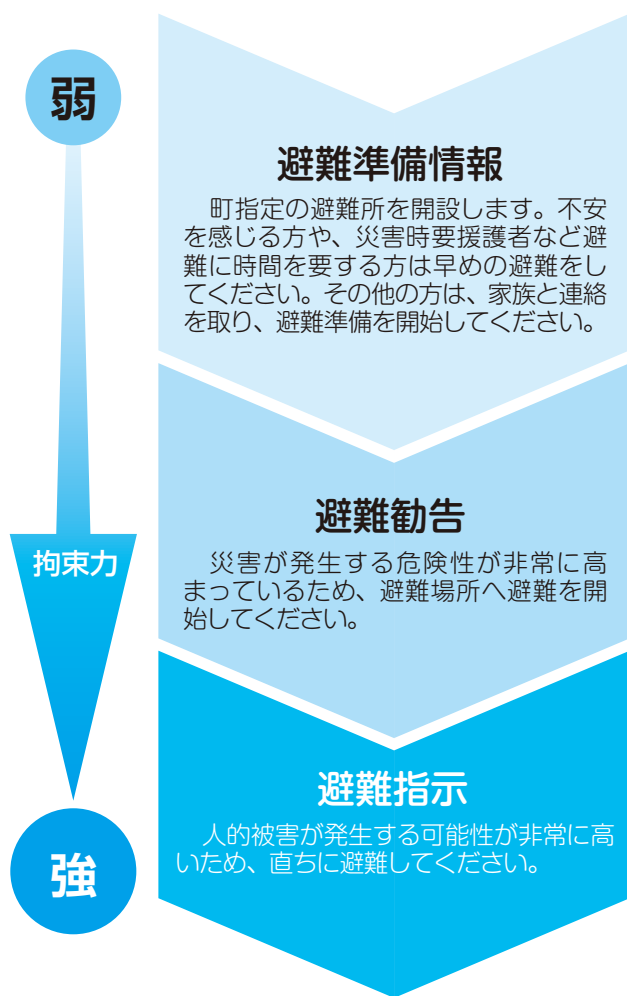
弱

拘束力

強

避難準備情報

町指定の避難所を開設します。不安を感じる方や、災害時要援護者など避難に時間を要する方は早めの避難をしてください。その他の方は、家族と連絡を取り、避難準備を開始してください。

避難勧告

災害が発生する危険性が非常に高まっているため、避難場所へ避難を開始してください。

避難指示

人的被害が発生する可能性が非常に高いため、直ちに避難してください。